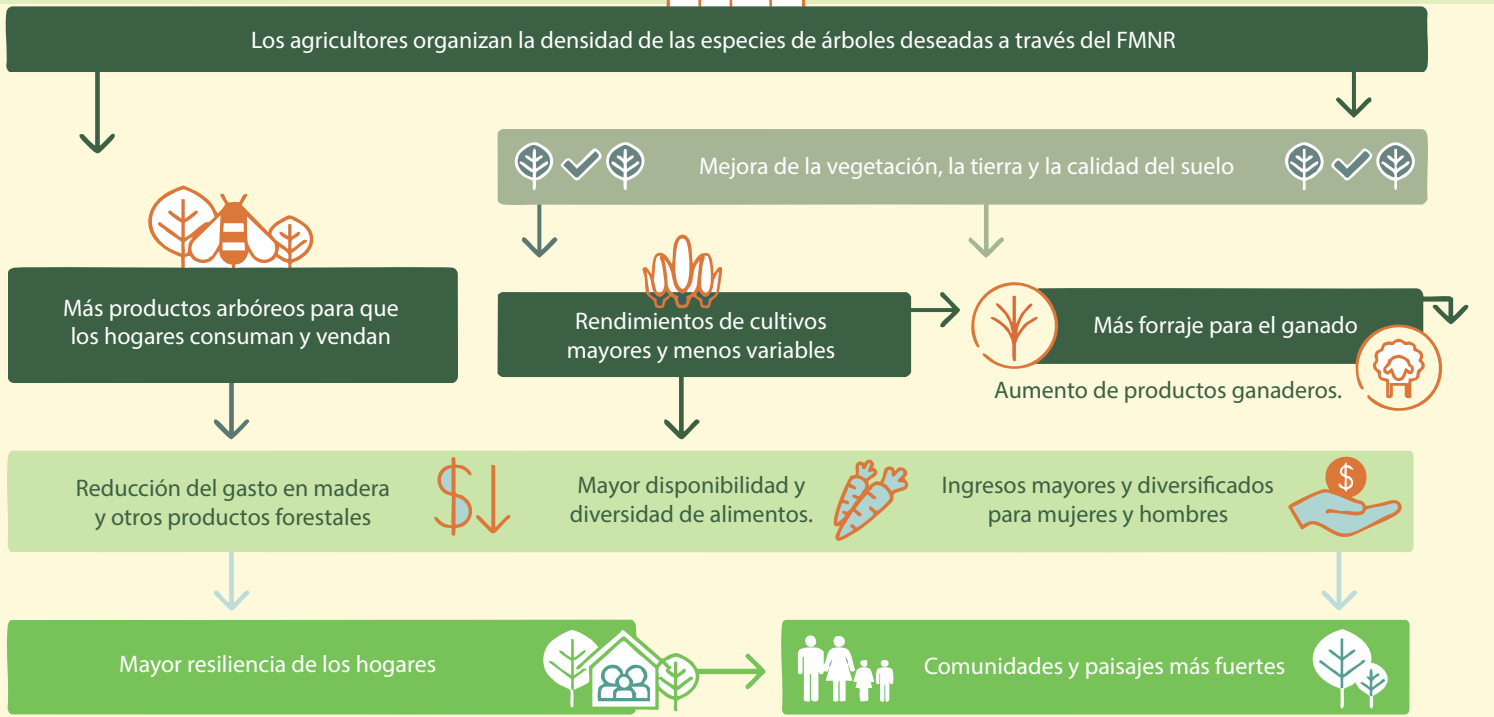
Los agricultores organizan la densidad de las especies de árboles deseadas a través del FMNR

Mejora de la vegetación, la tierra y la calidad del suelo

Más productos arbóreos para que los hogares consuman y vendan

Rendimientos de cultivos mayores y menos variables

Más forraje para el ganado

Aumento de productos ganaderos.

Reducción del gasto en madera y otros productos forestales

$

Mayor disponibilidad y diversidad de alimentos.

Ingresos mayores y diversificados para mujeres y hombres

$

Mayor resiliencia de los hogares

Comunidades y paisajes más fuertes